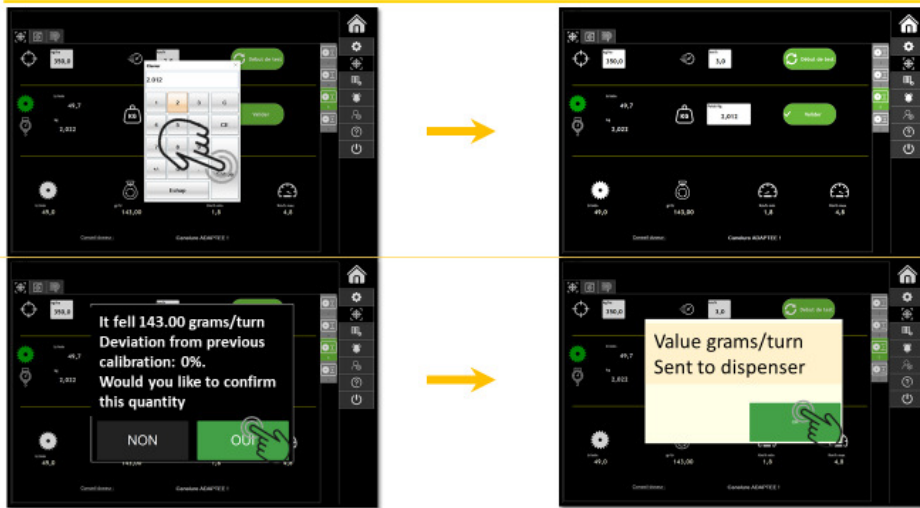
350,0
Début de test
Clavier
2.012
1
2
3
CE
Valider
49,7
2,022
Echap
49,0
143,00
1,6
4,8
Conseil dosage :
Caméra ADAPTÉE !

350,0
3,0
Début de test
49,7
2,022
2,012
Valider
49,0
143,00
1,6
4,8
Conseil dosage :
Caméra ADAPTÉE !

350,0
49,7
2,022
It fell 143.00 grams/turn
Deviation from previous calibration: 0%.
Would you like to confirm this quantity
NON
OUI
49,0
143,00
1,6
4,8
Conseil dosage :
Caméra ADAPTÉE !

350,0
3,0
Début de test
49,7
2,021
Value grams/turn
Sent to dispenser
49,0
143,00
1,6
4,8
Conseil dosage :
Caméra ADAPTÉE !